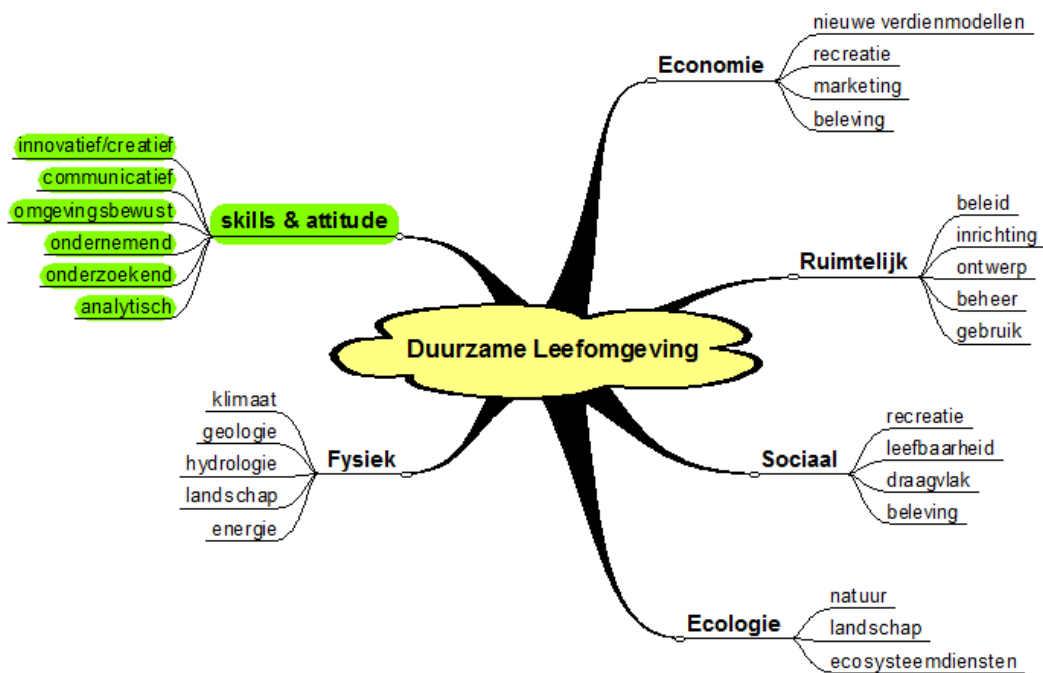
Duurzame Leefomgeving

Economie
nieuwe verdienmodellen
recreatie
marketing
beleving

skills & attitude
innovatief/creatief
communicatief
omgevingsbewust
ondernemend
onderzoekend
analytisch

Ruimtelijk
beleid
inrichting
ontwerp
beheer
gebruik

Fysiek
klimaat
geologie
hydrologie
landschap
energie

Sociaal
recreatie
leefbaarheid
draagvlak
beleving

Ecologie
natuur
landschap
ecosysteemdiensten